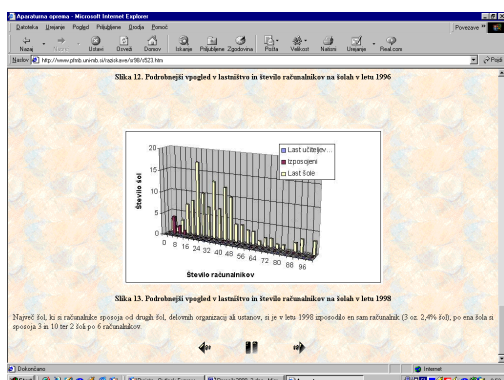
Aparaturna oprema - Microsoft Internet Explorer

Datoteka Urejanje Pogled Priljubljene Orodja Pomoč

Nazaj Naprej Ustavi Osveži Domov Iskanje Priljubljene Zgodovina Pošta Velikost Natisni Urejanje Real.com

Povezave

Naslov http://www.pfmb.uni-mb.si/raziskave/si98/si523.htm

Pojdi

Slika 12. Podrobnejši vpogled v lastništvo in število računalnikov na šolah v letu 1996

| 20 |
| 15 |
| 10 |
| 5 |
| 0 |

Število šol

0 8 16 24 32 40 48 56 64 72 80 88 96

Število računalnikov

Last učiteljev...
Izposojeni
Last šole

Slika 13. Podrobnejši vpogled v lastništvo in število računalnikov na šolah v letu 1998

Največ šol, ki si računalnike sposoja od drugih šol, delovnih organizacij ali ustanov, si je v letu 1998 izposodilo en sam računalnik (3 oz. 2,4% šol); po ena šola si sposoja 3 in 10 ter 2 šoli po 6 računalnikov.

Dokončano

Internet